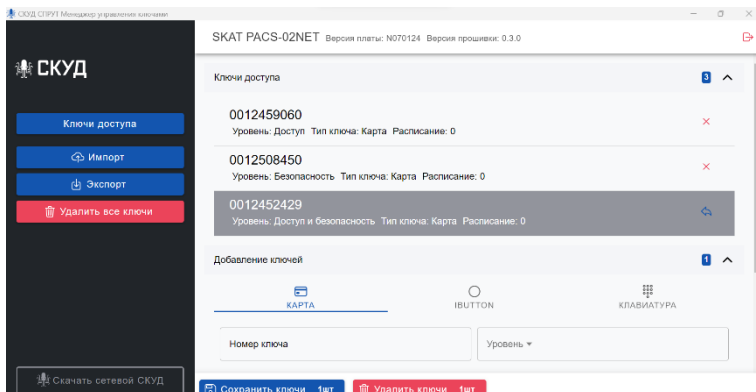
СКУД СПРУТ Менеджер управления ключами

СКУД

Ключи доступа

Импорт

Экспорт

Удалить все ключи

Скачать сетевой СКУД

SKAT PACS-02NET Версия платы: N070124 Версия прошивки: 0.3.0

Ключи доступа 3

0012459060
Уровень: Доступ Тип ключа: Карта Расписание: 0

0012508450
Уровень: Безопасность Тип ключа: Карта Расписание: 0

0012452429
Уровень: Доступ и безопасность Тип ключа: Карта Расписание: 0

Добавление ключей 1

КАРТА

IBUTTON

КЛАВИАТУРА

Номер ключа

Уровень

Сохранить ключи 1шт

Удалить ключи 1шт